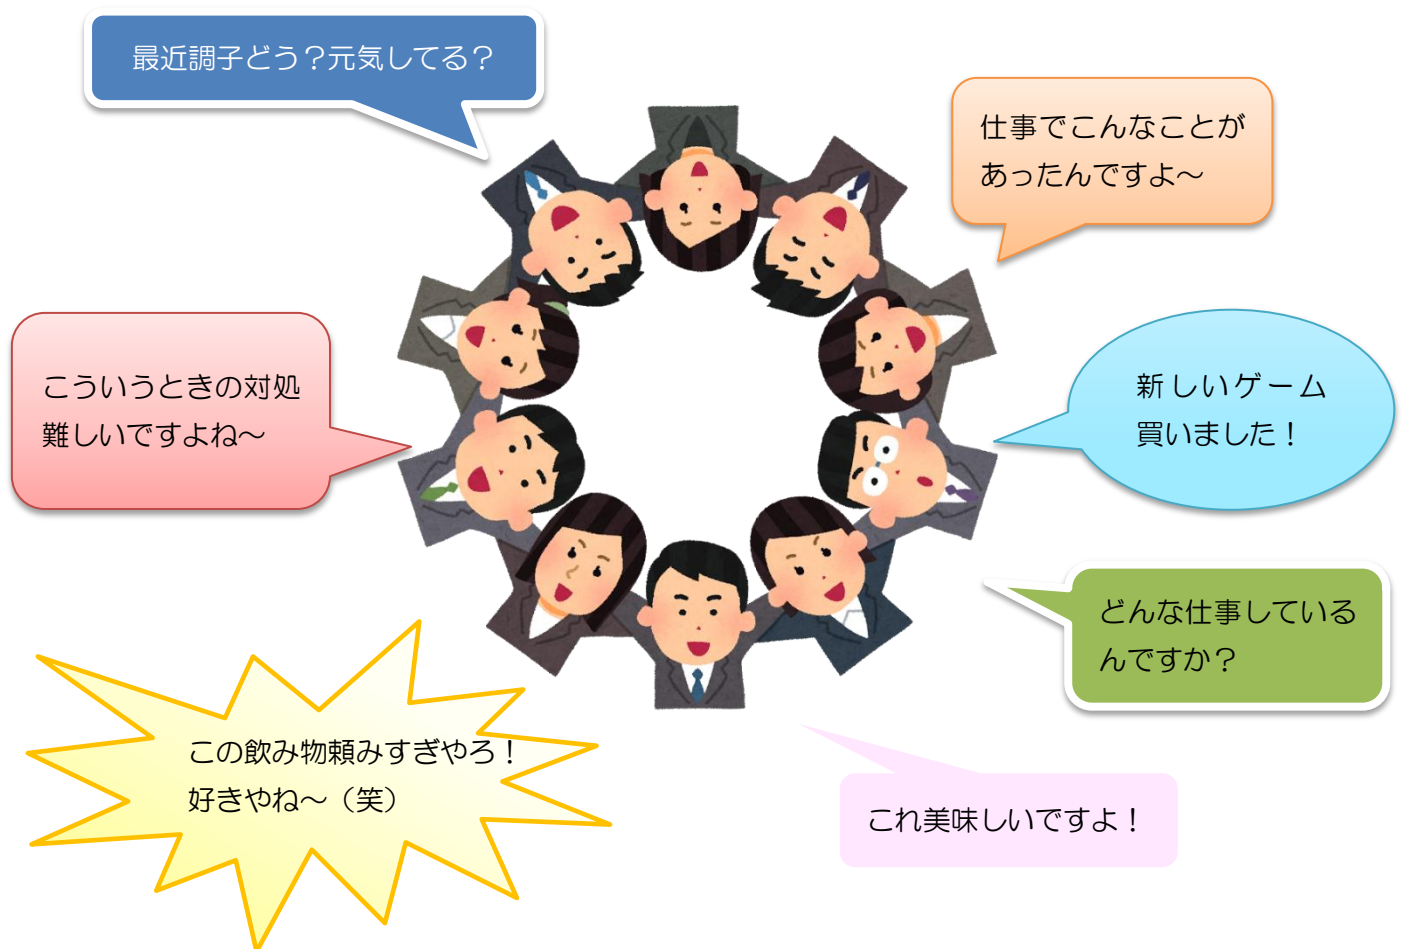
最近調子どう？元気してる？

仕事でこんなことがあったんですよ～

こういうときの対処難しいですよね～

新しいゲーム買いました！

どんな仕事しているんですか？

この飲み物頼みすぎやろ！好きやね～（笑）

これ美味しいですよ！